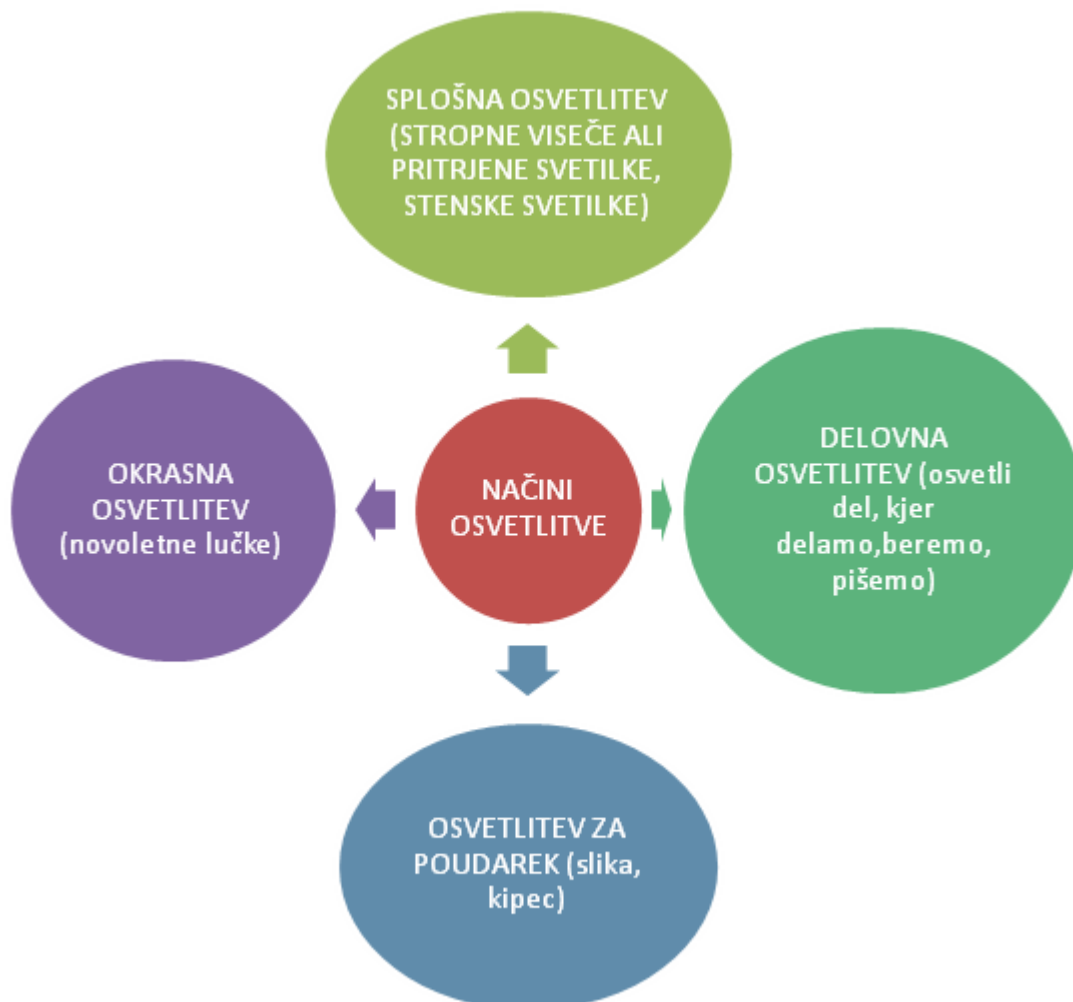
SPLOŠNA OSVETLITEV (STROPNE VISEČE ALI PRITRJENE SVETILKE, STENSKE SVETILKE)

OKRASNA OSVETLITEV (novoletne lučke)

NAČINI OSVETLITVE

DELOVNA OSVETLITEV (osvetli del, kjer delamo,beremo, pišemo)

OSVETLITEV ZA POUDAREK (slika, kipec)